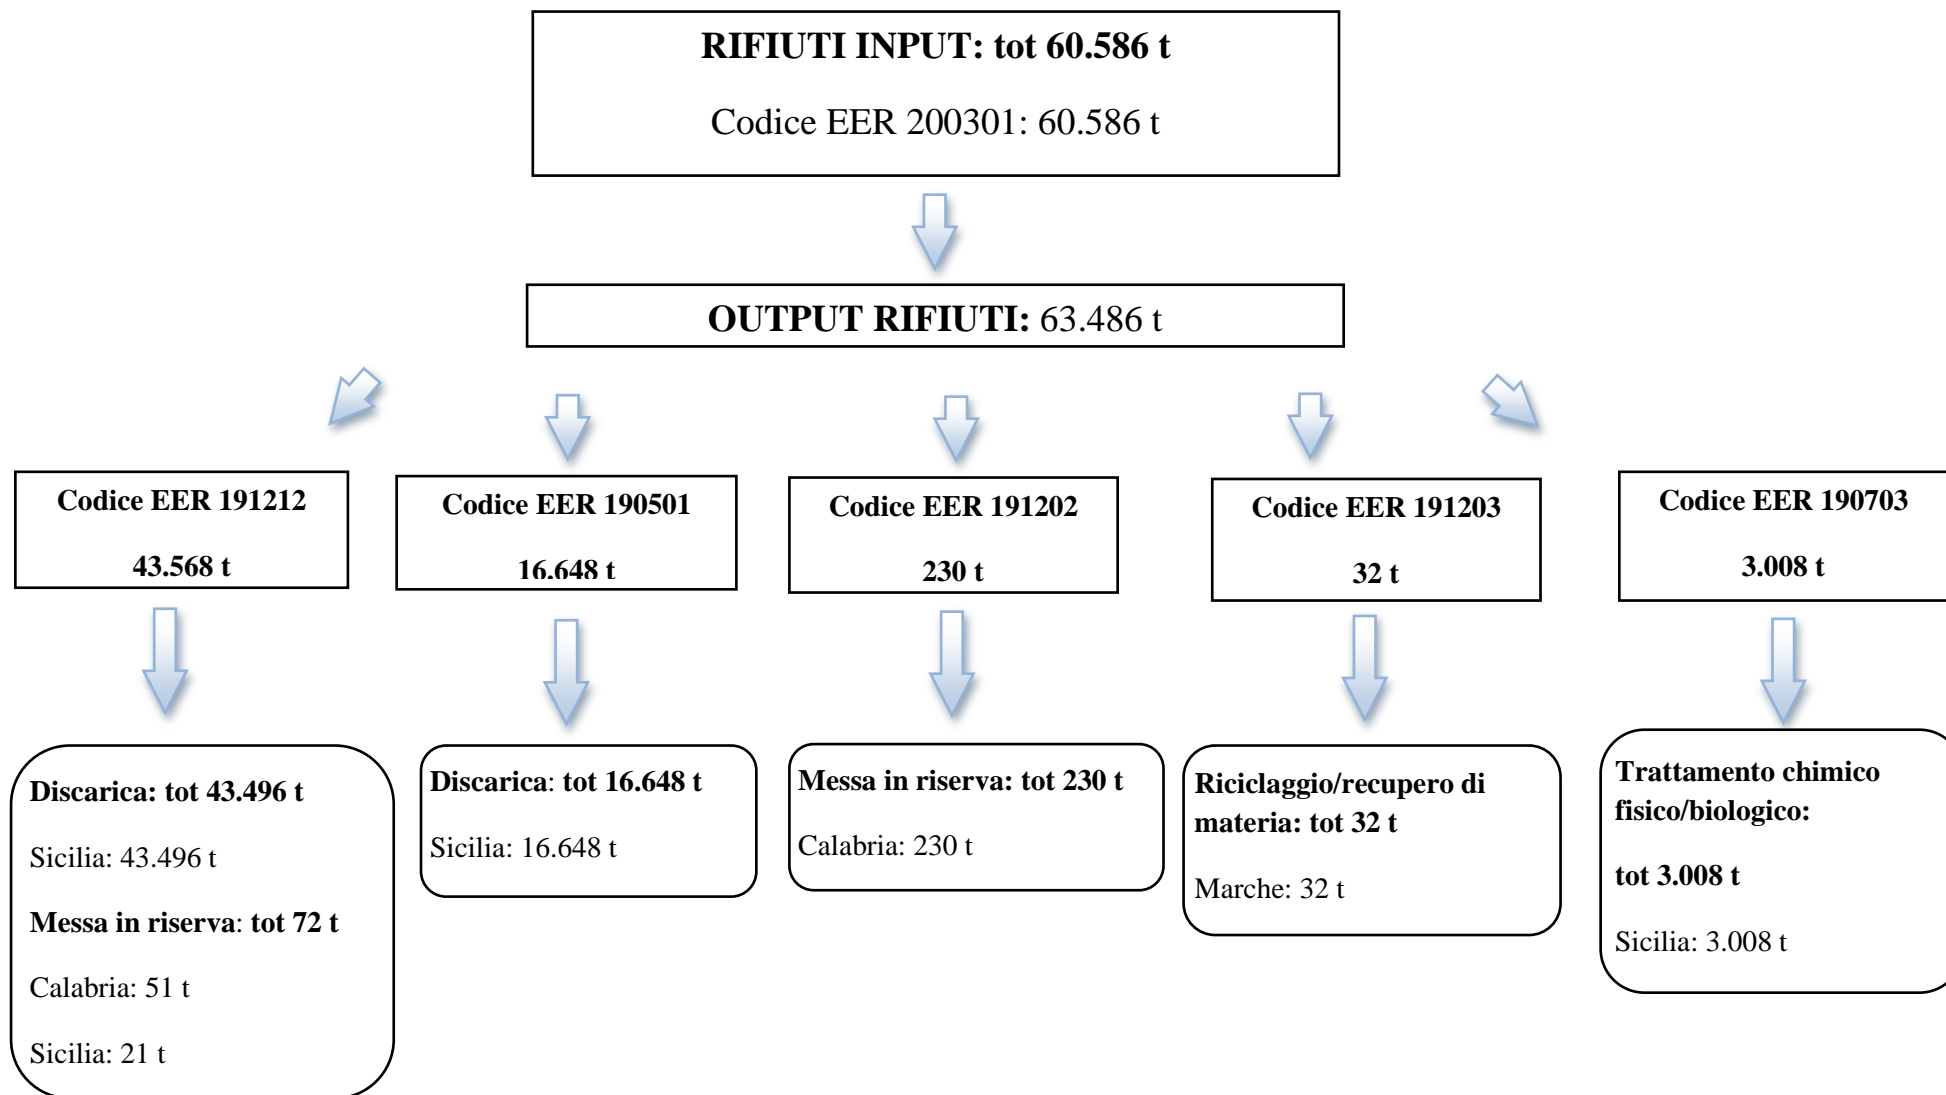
RIFIUTI INPUT: tot 60.586 t

Codice EER 200301: 60.586 t

OUTPUT RIFIUTI: 63.486 t

Codice EER 191212

43.568 t

Codice EER 190501

16.648 t

Codice EER 191202

230 t

Codice EER 191203

32 t

Codice EER 190703

3.008 t

Discarica: tot 43.496 t

Sicilia: 43.496 t

Messa in riserva: tot 72 t

Calabria: 51 t

Sicilia: 21 t

Discarica: tot 16.648 t

Sicilia: 16.648 t

Messa in riserva: tot 230 t

Calabria: 230 t

Riciclaggio/recupero di materia: tot 32 t

Marche: 32 t

Trattamento chimico fisico/biologico:

tot 3.008 t

Sicilia: 3.008 t